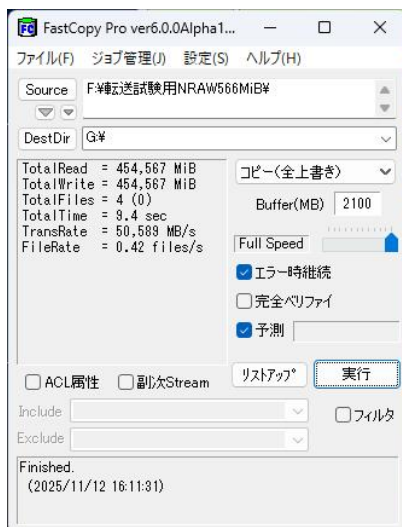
FC FastCopy Pro ver6.0.0Alpha1...

ファイル(F) ジョブ管理(J) 設定(S) ヘルプ(H)

Source F:¥転送試験用NRAW566MiB¥

DestDir G:¥

TotalRead = 454,567 MiB
TotalWrite = 454,567 MiB
TotalFiles = 4 (0)
TotalTime = 9.4 sec
TransRate = 50,589 MB/s
FileRate = 0.42 files/s

コピー(全上書き)

Buffer(MB) 2100

Full Speed

エラー時継続

完全ベリファイ

予測

ACL属性 副次Stream

リストアップ 実行

Include

Exclude

フィルタ

Finished.
(2025/11/12 16:11:31)